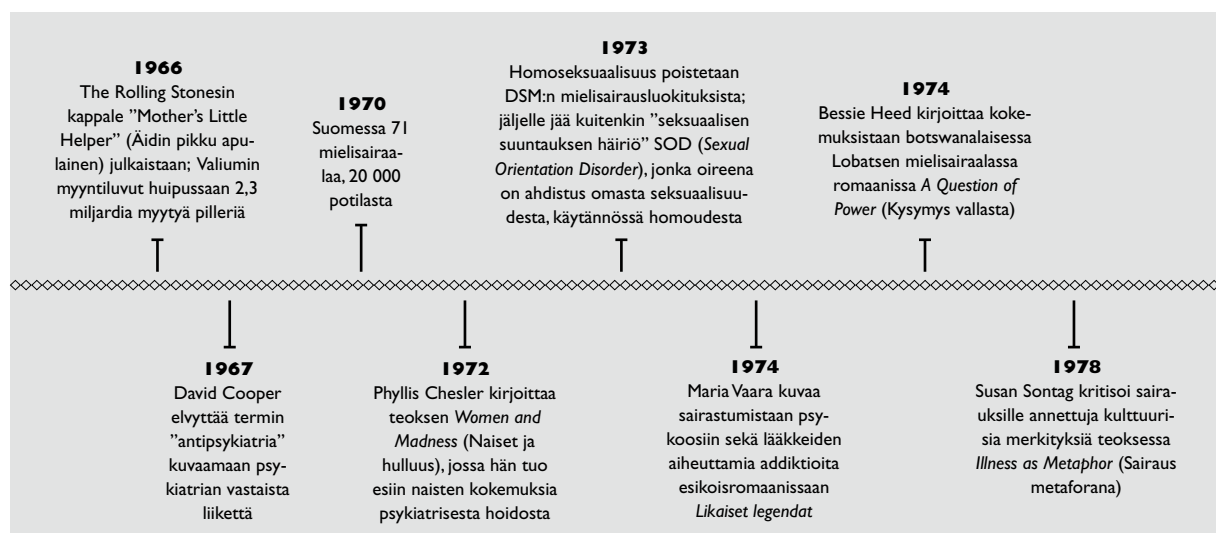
1966
The Rolling Stonesin kappale ”Mother's Little Helper” (Äidin pikku apulainen) julkaistaan; Valiumin myyntiluvut huipussaan 2,3 miljardia myytyä pilleriä

1970
Suomessa 71 mielisairaalaa, 20 000 potilasta

1973
Homoseksuaalisuus poistetaan DSM:n mielisairausluokituksista; jäljelle jää kuitenkin ”seksuaalisen suuntauksen häiriö” SOD (*Sexual Orientation Disorder*), jonka oireena on ahdistus omasta seksuaalisuudesta, käytännössä homoudesta

1974
Bessie Heed kirjoittaa kokemuksistaan botswanalaisessa Lobatsen mielisairaalassa romaanissa *A Question of Power* (Kysymys vallasta)

1967
David Cooper elvyttää termin ”antipsykiatria” kuvaamaan psykiatrian vastaista liikettä

1972
Phyllis Chesler kirjoittaa teoksen *Women and Madness* (Naiset ja hulluus), jossa hän tuo esiin naisten kokemuksia psykiatrisesta hoidosta

1974
Maria Vaara kuvaa sairastumistaan psykoosiin sekä lääkkeiden aiheuttamia addiktioita esikoisromaanissaan *Likaiset legendat*

1978
Susan Sontag kritisoi sairauksille annettuja kulttuurisia merkityksiä teoksessa *Illness as Metaphor* (Sairaus metaforana)